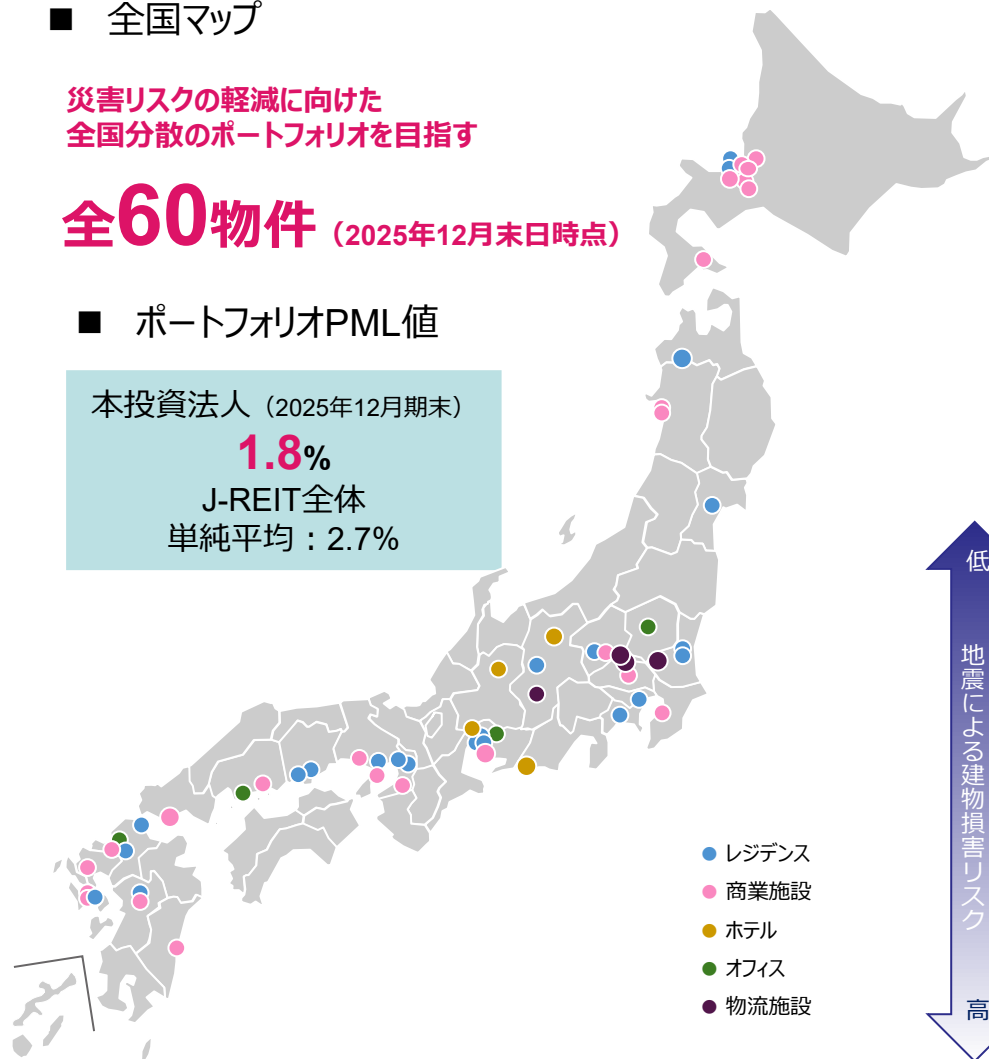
■ 全国マップ

災害リスクの軽減に向けた
全国分散のポートフォリオを目指す

全60物件（2025年12月末日時点）

■ ポートフォリオPML値

本投資法人（2025年12月期末）
1.8%
J-REIT全体
単純平均：2.7%

低

地震による建物損害リスク

高

レジデンス
商業施設
ホテル
オフィス
物流施設